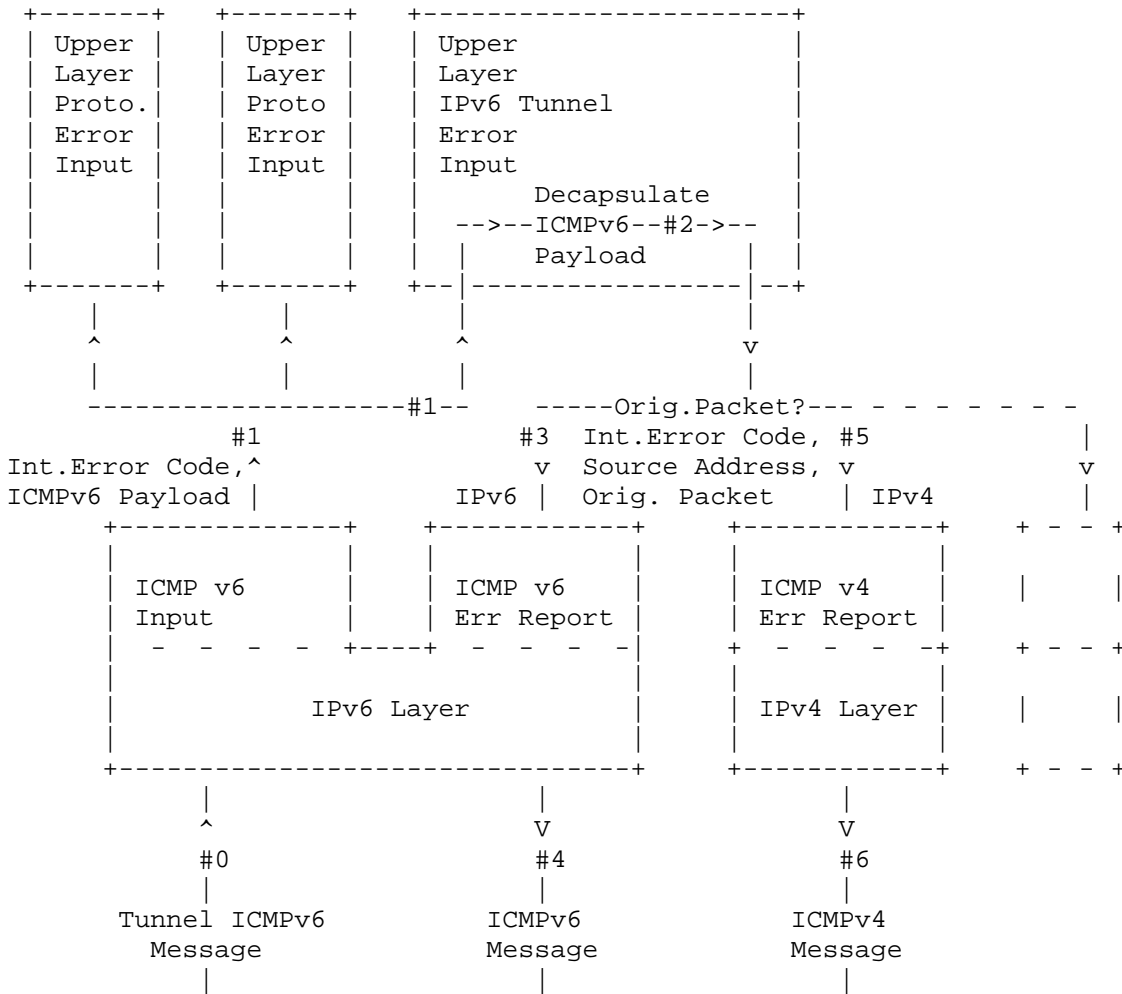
Upper Layer Proto. Error Input

Upper Layer Proto Error Input

Upper Layer IPv6 Tunnel Error Input

Decapsulate
-->--ICMPv6--#2->--
Payload

^ ^ ^ v

--------------------#1--   -----Orig.Packet?--- - - - - - - -

#1
Int.Error Code,^
ICMPv6 Payload |

#3
v
IPv6 |

Int.Error Code, #5
Source Address, v
Orig. Packet | IPv4

v

ICMP v6
Input

ICMP v6
Err Report

ICMP v4
Err Report

IPv6 Layer

IPv4 Layer

^
#0
Tunnel ICMPv6
Message

V
#4
ICMPv6
Message

V
#6
ICMPv4
Message